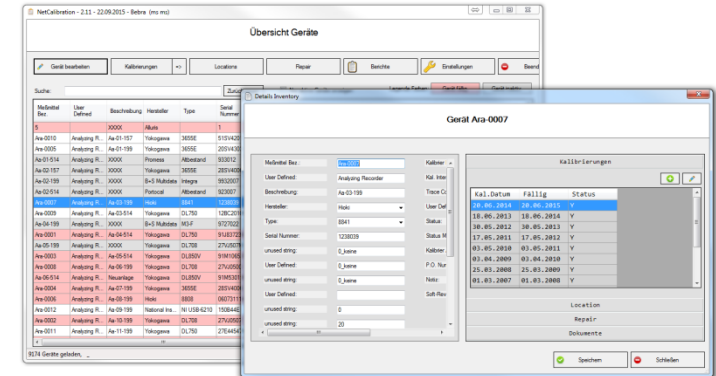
NetCalibration - 2.11 - 22.09.2015 - Bebra (ms mi)

Übersicht Geräte

Gerät bearbeiten | Kalibrierungen | => | Locations | Repair | Berichte | Einstellungen | Beend

Suche:

Zurück

Legende Farben: | Gerät fällig | Gerät inaktiv

| Meßmittel Bez. | User Defined | Beschreibung | Hersteller | Type | Serial Nummer |
|---|---|---|---|---|---|
| 5 | | XXXX | Aluis | | |
| Ara-0010 | Analyzing R... | Ara-01-157 | Yokogawa | 3655E | 51SV42 |
| Ara-0005 | Analyzing R... | Ara-01-199 | Yokogawa | 3655E | 20SV43 |
| Ara-01-514 | Analyzing R... | XXXX | Froness | Albestand | 933012 |
| Ara-02-157 | Analyzing R... | XXXX | Yokogawa | 3655E | 28SV40 |
| Ara-02-199 | Analyzing R... | XXXX | B+S Multidata | Integra | 993200 |
| Ara-02-514 | Analyzing R... | XXXX | Portocal | Albestand | 923007 |
| Ara-0007 | Analyzing R... | Ara-03-199 | Hioki | 8841 | 123803 |
| Ara-0009 | Analyzing R... | Ara-03-514 | Yokogawa | DL750 | 12BC20 |
| Ara-04-199 | Analyzing R... | XXXX | B+S Multidata | MO-F | 972702 |
| Ara-0001 | Analyzing R... | Ara-04-514 | Yokogawa | DL750 | 91 |
| Ara-05-199 | Analyzing R... | XXXX | Yokogawa | DL700 | 27U507 |
| Ara-0003 | Analyzing R... | Ara-05-514 | Yokogawa | DL850V | 91M106 |
| Ara-0008 | Analyzing R... | Ara-06-199 | Yokogawa | DL708 | 27U050 |
| Ara-06-514 | Analyzing R... | Neuanlage | Yokogawa | DL850V | 91M530 |
| Ara-0004 | Analyzing R... | Ara-07-514 | Yokogawa | 3655E | 28SV40 |
| Ara-0006 | Analyzing R... | Ara-08-199 | Hioki | 8808 | 060731 |
| Ara-0012 | Analyzing R... | Ara-09-199 | National Ins... | NI USB-6210 | 150B44 |
| Ara-0002 | Analyzing R... | Ara-10-199 | Yokogawa | DL708 | 27U050 |
| Ara-0011 | Analyzing R... | Ara-11-199 | Yokogawa | DL700 | 27E445 |

8174 Geräte geladen, _

Details Inventory

Gerät Ara-0007

Meßmittel Bez.: Ara-0007
User Defined: Analyzing Recorder
Beschreibung: Ara-03-199
Hersteller: Hioki
Type: 8841
Serial Nummer: 123803
unused string: 0_keine
User Defined: 0_keine
unused string: 0_keine
User Defined:
unused string: 0
unused string: 20

Kalibrier
Kal. Inter
Trace Co
User Def
Status:
Status M
Kalibrier
P.O. Nur
Notiz:
Soft Rev

Kalibrierungen

| Kal.Datum | Fällig | Status |
|---|---|---|
| 20.06.2014 | 20.06.2015 | Y |
| 18.06.2013 | 18.06.2014 | Y |
| 30.05.2012 | 30.05.2013 | Y |
| 17.05.2011 | 17.05.2012 | Y |
| 03.05.2010 | 03.05.2011 | Y |
| 03.04.2009 | 03.04.2010 | Y |
| 25.03.2008 | 25.03.2009 | Y |
| 01.03.2007 | 01.03.2008 | Y |

Location
Repair
Dokumente

Speichern | Schließen